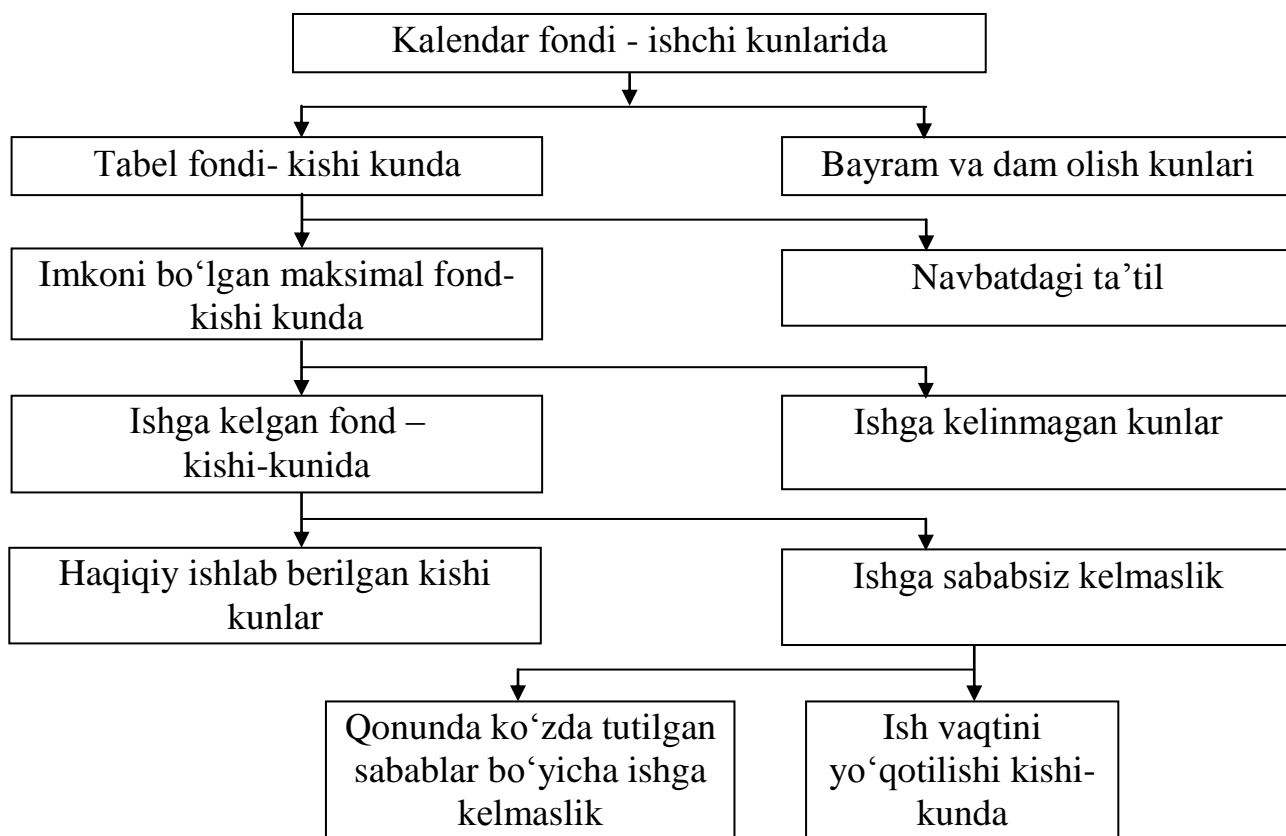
Kalendar fondi - ishchi kunlarida

Tabel fondi- kishi kunda

Bayram va dam olish kunlari

Imkoni bo‘lgan maksimal fond-kishi kunda

Navbatdagi ta’til

Ishga kelgan fond – kishi-kunida

Ishga kelinmagan kunlar

Haqiqiy ishlab berilgan kishi kunlar

Ishga sababsiz kelmaslik

Qonunda ko‘zda tutilgan sabablar bo‘yicha ishga kelmaslik

Ish vaqtini yo‘qotilishi kishi-kunda